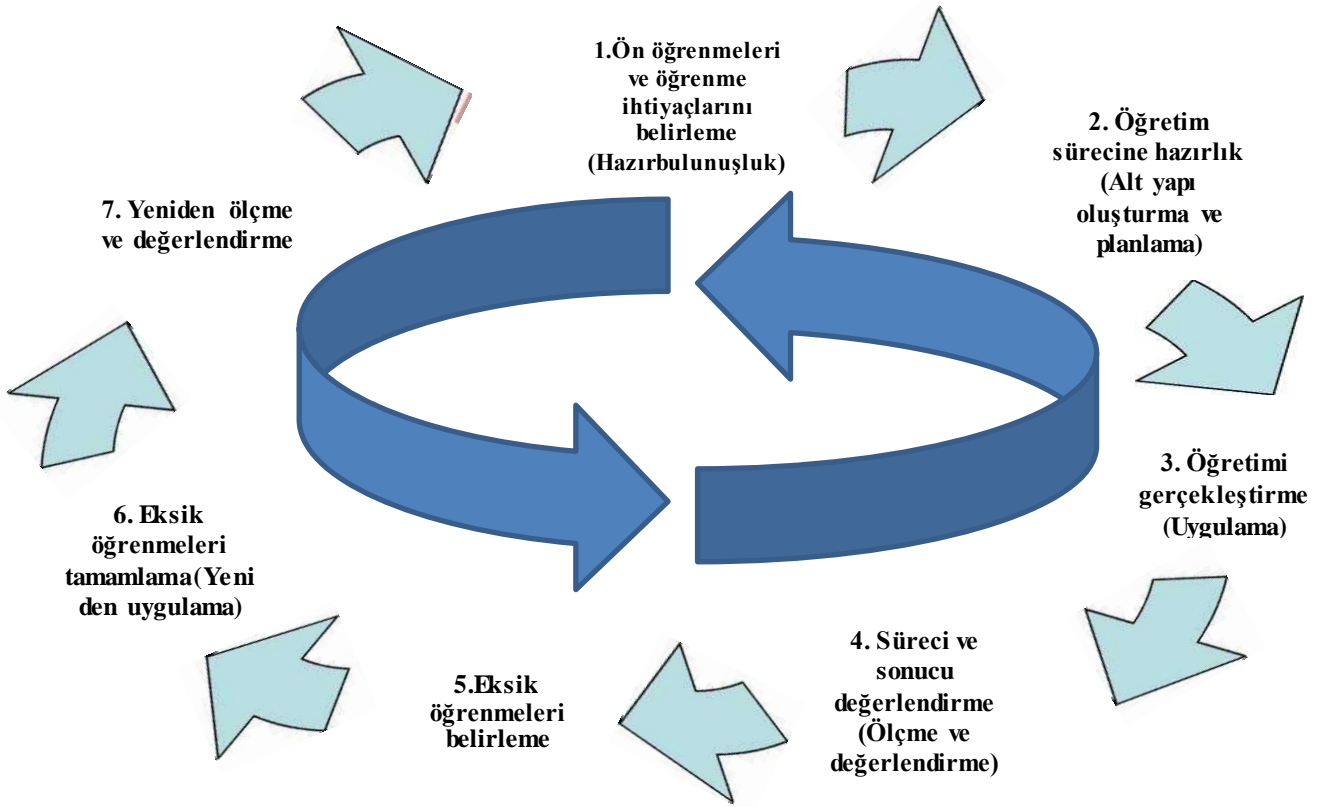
1.Ön öğrenmeleri ve öğrenme ihtiyaçlarını belirleme (Hazırbulunuşluk)

2. Öğretim sürecine hazırlık (Alt yapı oluşturma ve planlama)

3. Öğretimi gerçekleştirme (Uygulama)

4. Süreci ve sonucu değerlendirme (Ölçme ve değerlendirme)

5.Eksik öğrenmeleri belirleme

6. Eksik öğrenmeleri tamamlama(Yeni den uygulama)

7. Yeniden ölçme ve değerlendirme